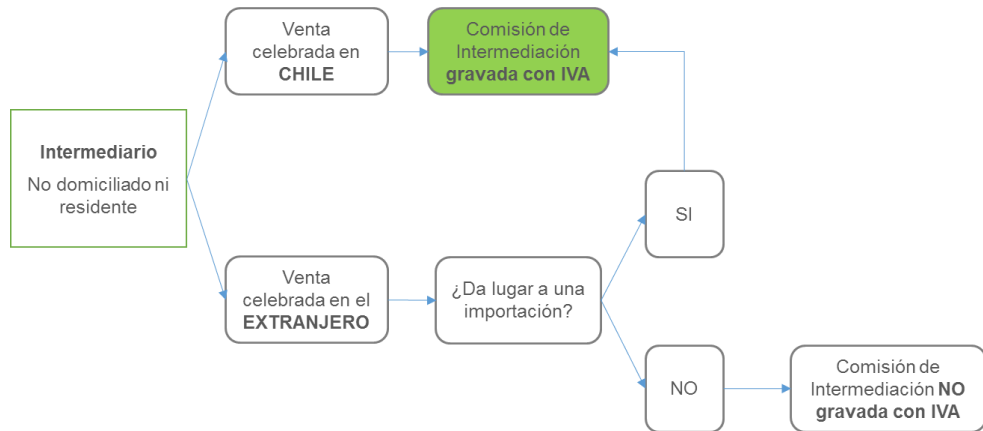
Intermediario
No domiciliado ni residente

Venta celebrada en CHILE

Comisión de Intermediación gravada con IVA

Venta celebrada en el EXTRANJERO

¿Da lugar a una importación?

SI

NO

Comisión de Intermediación NO gravada con IVA